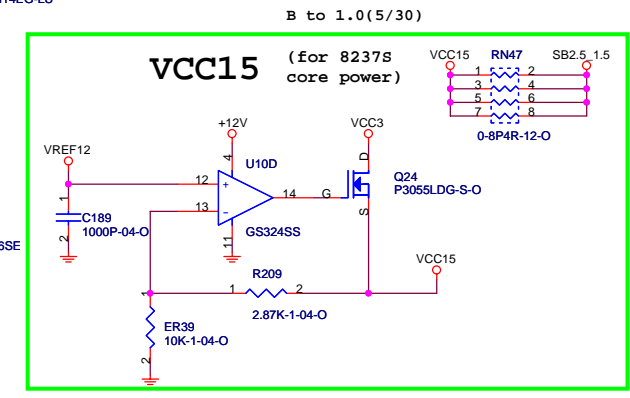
B to 1.0(5/30)

VCC15 (for 8237S core power)

VCC15 RN47 SB2.5_1.5
1 2
3 4
5 6
7 8
0-8P4R-12-O

+12V
VCC3
VREF12
4
U10D
D
12
+
14
G
Q24
P3055LDG-S-O
1
13
-
S
C189
1000P-04-O
2
11
GS324SS
VCC15
R209
1 2
2.87K-1-04-O
1
ER39
10K-1-04-O
2
SSE